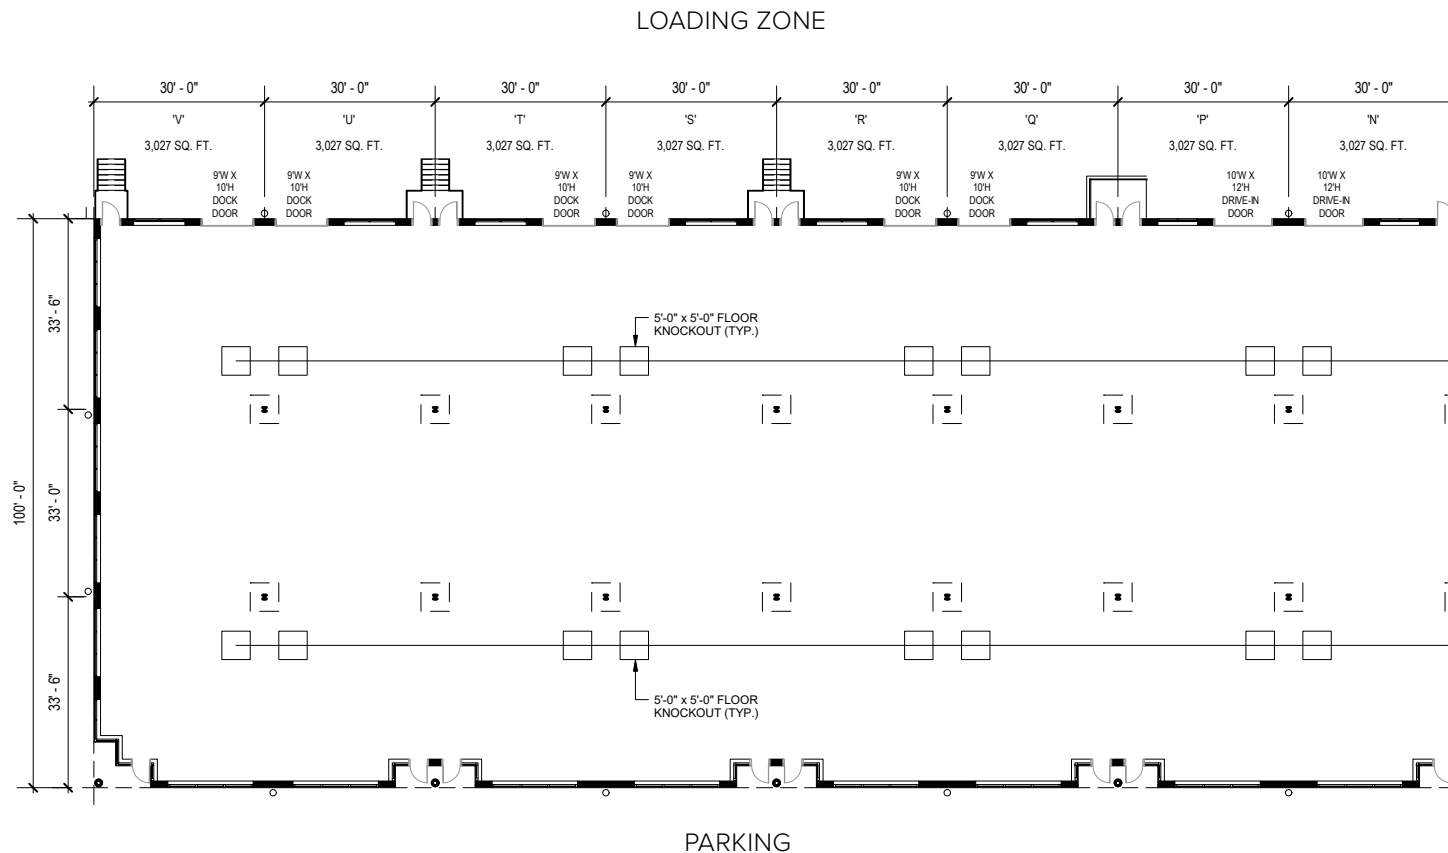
LOADING ZONE

30' - 0"
'V'
3,027 SQ. FT.

30' - 0"
'U'
3,027 SQ. FT.

30' - 0"
'T'
3,027 SQ. FT.

30' - 0"
'S'
3,027 SQ. FT.

30' - 0"
'R'
3,027 SQ. FT.

30' - 0"
'Q'
3,027 SQ. FT.

30' - 0"
'P'
3,027 SQ. FT.

30' - 0"
'N'
3,027 SQ. FT.

9'W X 10'H DOCK DOOR
9'W X 10'H DOCK DOOR
9'W X 10'H DOCK DOOR
9'W X 10'H DOCK DOOR
9'W X 10'H DOCK DOOR
9'W X 10'H DOCK DOOR
10'W X 12'H DRIVE-IN DOOR
10'W X 12'H DRIVE-IN DOOR

5'-0" x 5'-0" FLOOR KNOCKOUT (TYP.)

33' - 6"
33' - 0"
100' - 0"
33' - 6"

5'-0" x 5'-0" FLOOR KNOCKOUT (TYP.)

PARKING